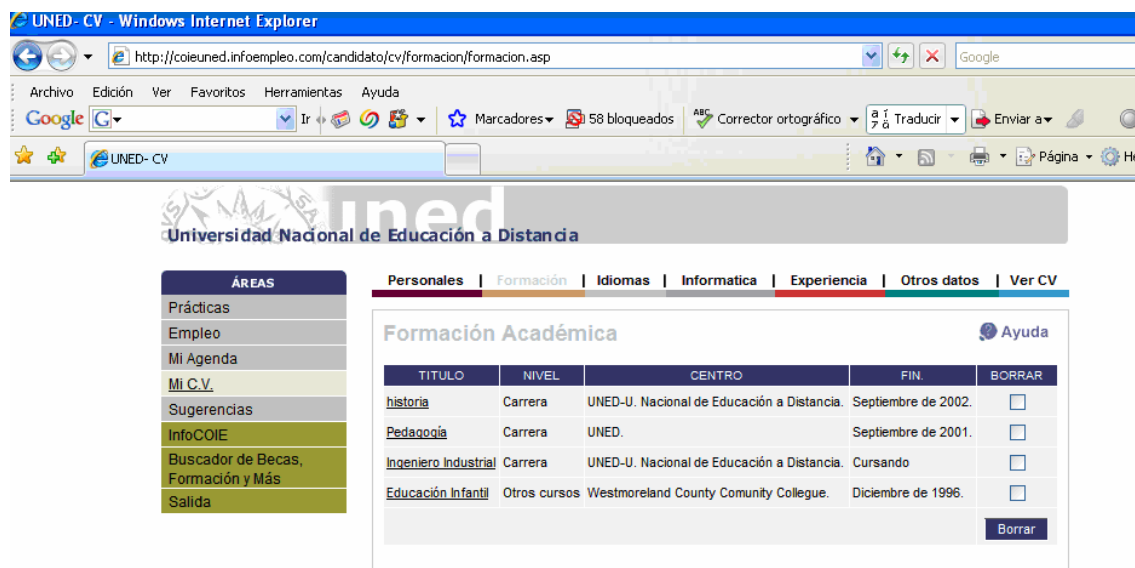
UNED- CV - Windows Internet Explorer

http://coieuned.infoempleo.com/candidato/cv/formacion/formacion.asp

Google

Archivo Edición Ver Favoritos Herramientas Ayuda

Google Ir Marcadores 58 bloqueados Corrector ortográfico Traducir Enviar a

UNED- CV

Página

uned
Universidad Nacional de Educación a Distancia

ÁREAS
Prácticas
Empleo
Mi Agenda
Mi C.V.
Sugerencias
InfoCOIE
Buscador de Becas, Formación y Más
Salida

Personales | Formación | Idiomas | Informatica | Experiencia | Otros datos | Ver CV

Formación Académica

Ayuda

| TITULO | NIVEL | CENTRO | FIN. | BORRAR |
|---|---|---|---|---|
| historia | Carrera | UNED-U. Nacional de Educación a Distancia. | Septiembre de 2002. | |
| Pedagogía | Carrera | UNED. | Septiembre de 2001. | |
| Ingeniero Industrial | Carrera | UNED-U. Nacional de Educación a Distancia. | Cursando | |
| Educación Infantil | Otros cursos | Westmoreland County Comunity Collegue. | Diciembre de 1996. | |

Borrar